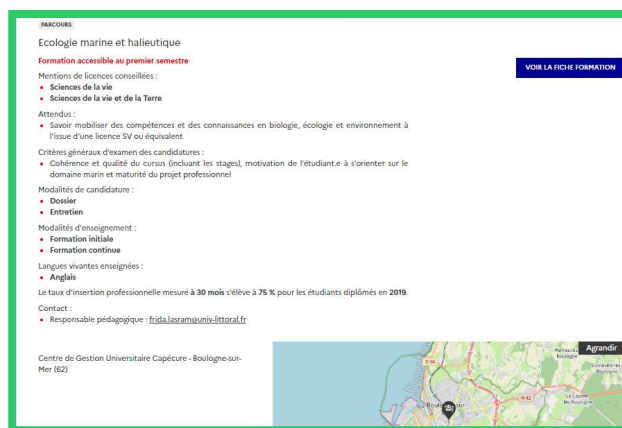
PARCOURS

Ecologie marine et halieutique

VOIR LA FICHE FORMATION

Formation accessible au premier semestre

Mentions de licences conseillées :
• Sciences de la vie
• Sciences de la vie et de la Terre

Attendus :
• Savoir mobiliser des compétences et des connaissances en biologie, écologie et environnement à l'issue d'une licence SV ou équivalent

Critères généraux d'examen des candidatures :
• Cohérence et qualité du cursus (incluant les stages), motivation de l'étudiant.e à s'orienter sur le domaine marin et maturité du projet professionnel

Modalités de candidature :
• Dossier
• Entretien

Modalités d'enseignement :
• Formation initiale
• Formation continue

Langues vivantes enseignées :
• Anglais

Le taux d'insertion professionnelle mesuré à 30 mois s'élève à 75 % pour les étudiants diplômés en 2019.

Contact :
• Responsable pédagogique : frida.lasram@univ-littoral.fr

Centre de Gestion Universitaire Capécure - Boulogne-sur-Mer (62)

Agrandir

D 96

N 42

Boulogne-sur-

La Capelle-lès-Boulogne

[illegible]